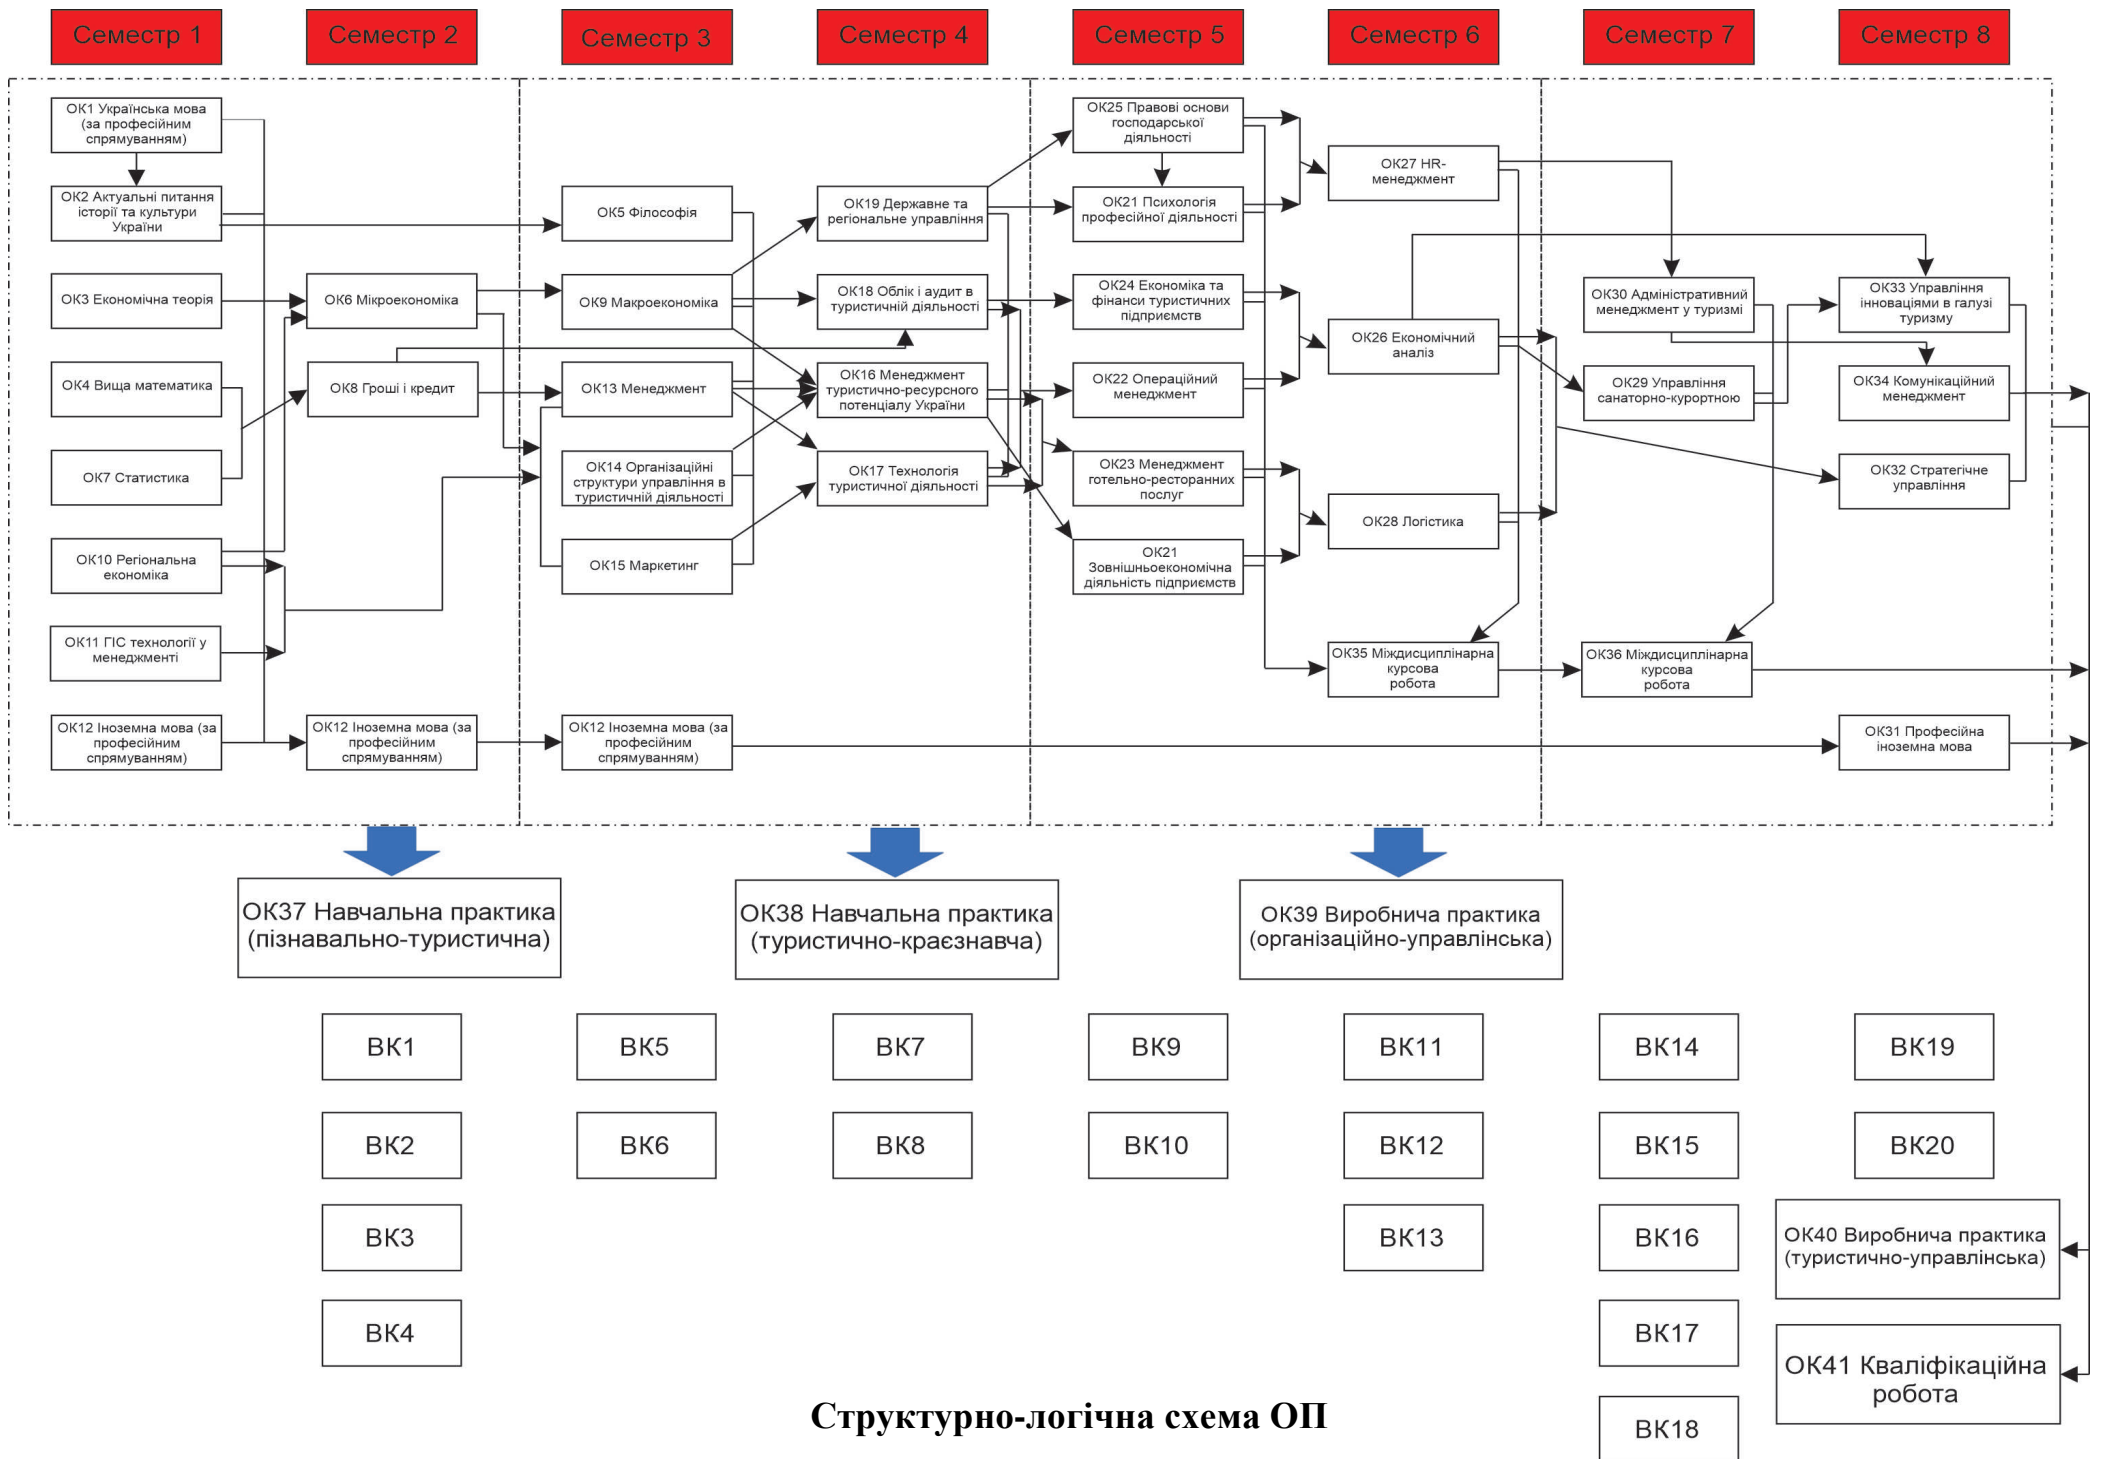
Семестр 1
Семестр 2
Семестр 3
Семестр 4
Семестр 5
Семестр 6
Семестр 7
Семестр 8

ОК1 Українська мова (за професійним спрямуванням)
ОК2 Актуальні питання історії та культури України
ОК3 Економічна теорія
ОК4 Вища математика
ОК7 Статистика
ОК10 Регіональна економіка
ОК11 ГІС технології у менеджменті
ОК12 Іноземна мова (за професійним спрямуванням)

ОК6 Мікроекономіка
ОК8 Гроші і кредит
ОК12 Іноземна мова (за професійним спрямуванням)

ОК5 Філософія
ОК9 Макроекономіка
ОК13 Менеджмент
ОК14 Організаційні структури управління в туристичній діяльності
ОК15 Маркетинг
ОК12 Іноземна мова (за професійним спрямуванням)

ОК19 Державне та регіональне управління
ОК18 Облік і аудит в туристичній діяльності
ОК16 Менеджмент туристично-ресурсного потенціалу України
ОК17 Технологія туристичної діяльності

ОК25 Правові основи господарської діяльності
ОК21 Психологія професійної діяльності
ОК24 Економіка та фінанси туристичних підприємств
ОК22 Операційний менеджмент
ОК23 Менеджмент готельно-ресторанних послуг
ОК21 Зовнішньоекономічна діяльність підприємств

ОК27 HR-менеджмент
ОК26 Економічний аналіз
ОК28 Логістика
ОК35 Міждисциплінарна курсова робота

ОК30 Адміністративний менеджмент у туризмі
ОК29 Управління санаторно-курортною
ОК36 Міждисциплінарна курсова робота

ОК33 Управління інноваціями в галузі туризму
ОК34 Комунікаційний менеджмент
ОК32 Стратегічне управління
ОК31 Професійна іноземна мова

ОК37 Навчальна практика (пізнавально-туристична)
ОК38 Навчальна практика (туристично-краєзнавча)
ОК39 Виробнича практика (організаційно-управлінська)

ВК1
ВК5
ВК7
ВК9
ВК11
ВК14
ВК19
ВК2
ВК6
ВК8
ВК10
ВК12
ВК15
ВК20
ВК3
ВК13
ВК16
ОК40 Виробнича практика (туристично-управлінська)
ВК4
ВК17
ОК41 Кваліфікаційна робота

Структурно-логічна схема ОП
ВК18